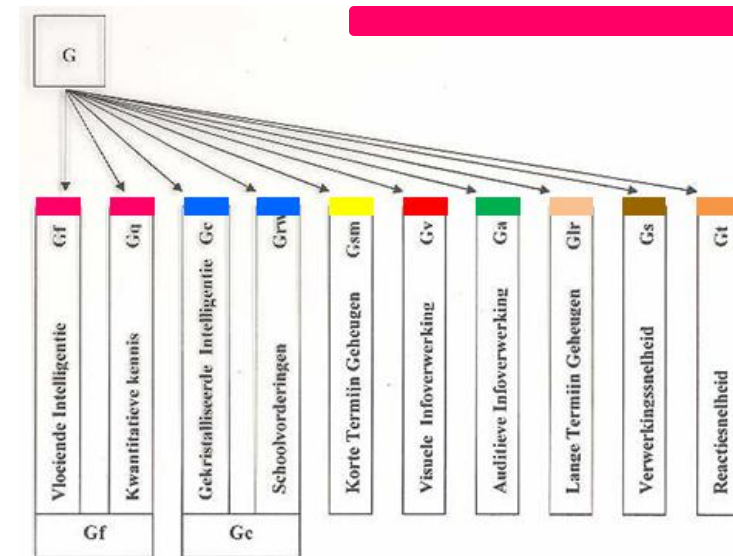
G

Gf
Vloeiende Intelligentie

Gq
Kwantitatieve kennis

Gc
Gekristalliseerde Intelligentie

Grw
Schoolvorderingen

Gsm
Korte Termijn Geheugen

Gv
Visuele Infoverwerking

Ga
Auditieve Infoverwerking

Glr
Lange Termijn Geheugen

Gs
Verwerkingssnelheid

Gt
Reactiesnelheid

Gf

Gc